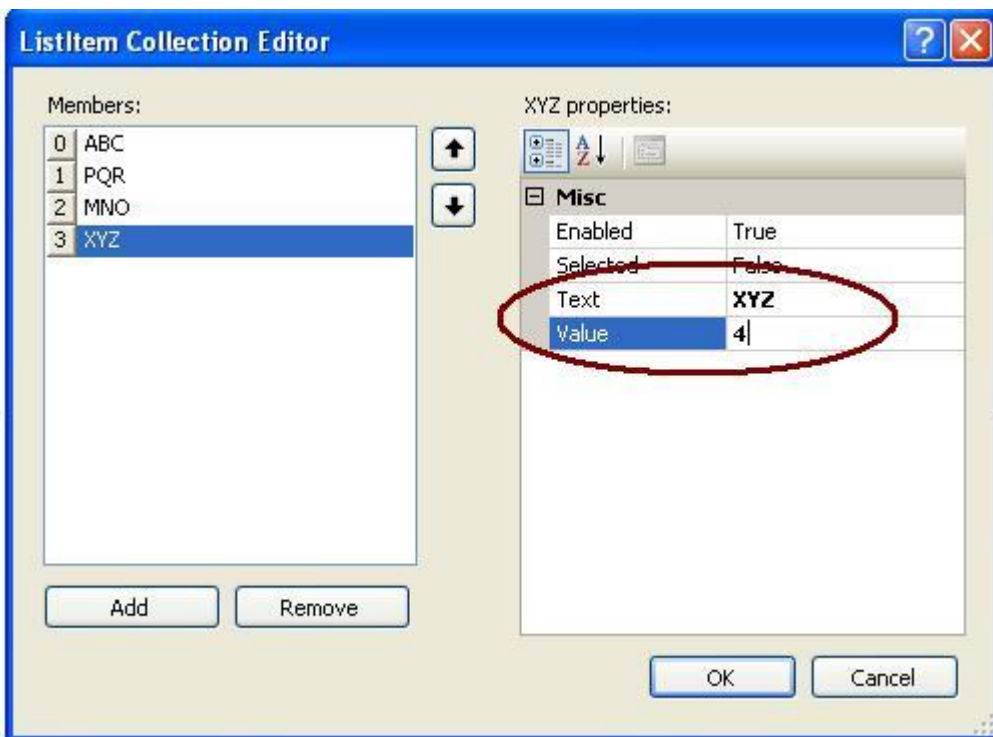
ListItem Collection Editor

Members:

0 ABC
1 PQR
2 MNO
3 XYZ

Add Remove

XYZ properties:

| ⊟ Misc | |
|---|---|
| Enabled | True |
| Selected | False |
| Text | **XYZ** |
| Value | **4** |

OK Cancel